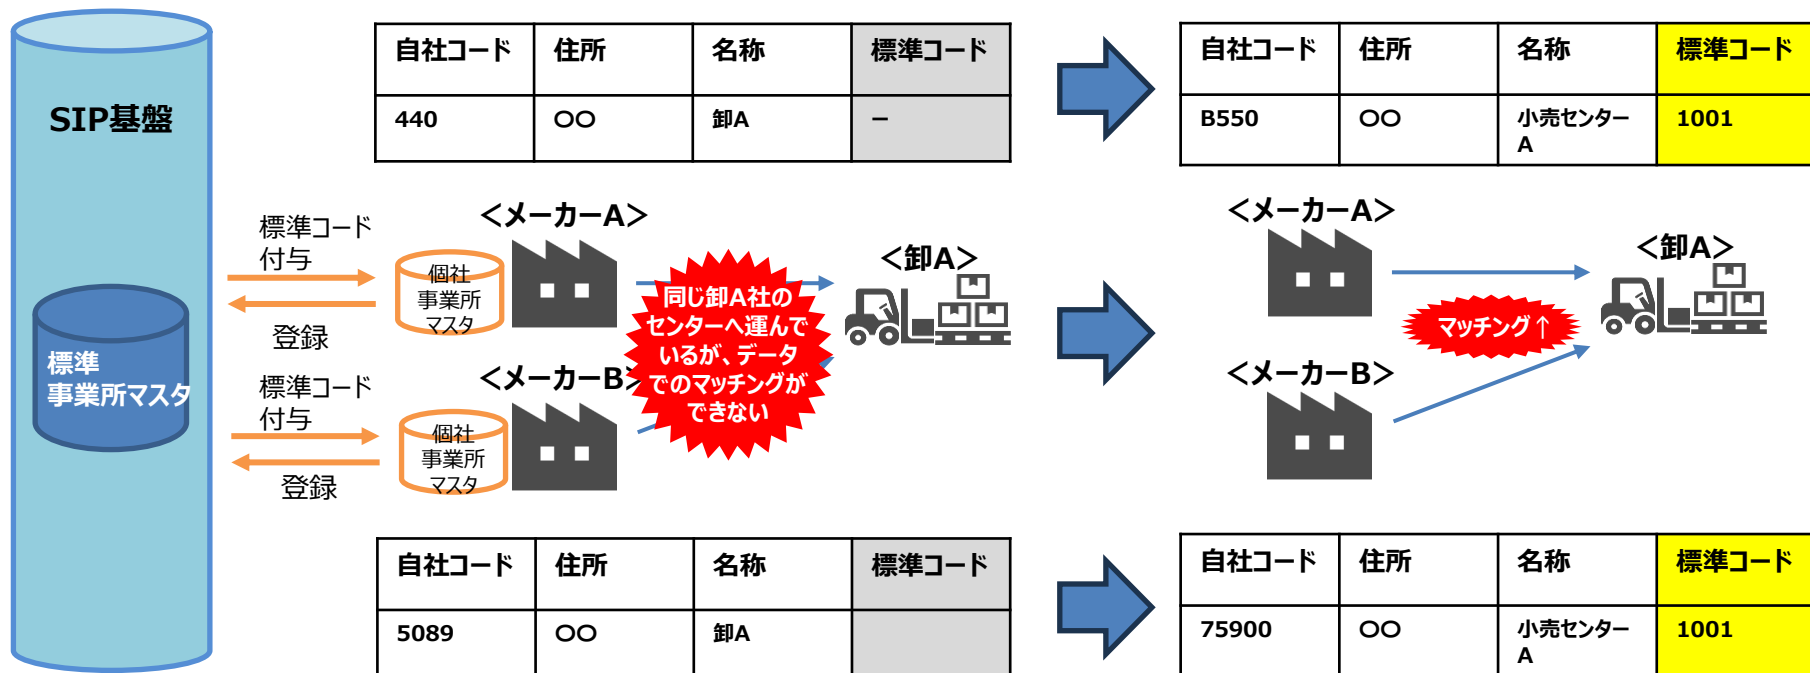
SIP基盤

標準
事業所マスタ

| 自社コード | 住所 | 名称 | 標準コード |
|---|---|---|---|
| 440 | ○○ | 卸A | – |

| 自社コード | 住所 | 名称 | 標準コード |
|---|---|---|---|
| B550 | ○○ | 小売センターA | 1001 |

標準コード付与

登録

個社事業所マスタ

<メーカーA>

同じ卸A社のセンターへ運んでいるが、データでのマッチングができない

<卸A>

<メーカーB>

標準コード付与

登録

個社事業所マスタ

<メーカーA>

<卸A>

マッチング↑

<メーカーB>

| 自社コード | 住所 | 名称 | 標準コード |
|---|---|---|---|
| 5089 | ○○ | 卸A | |

| 自社コード | 住所 | 名称 | 標準コード |
|---|---|---|---|
| 75900 | ○○ | 小売センターA | 1001 |